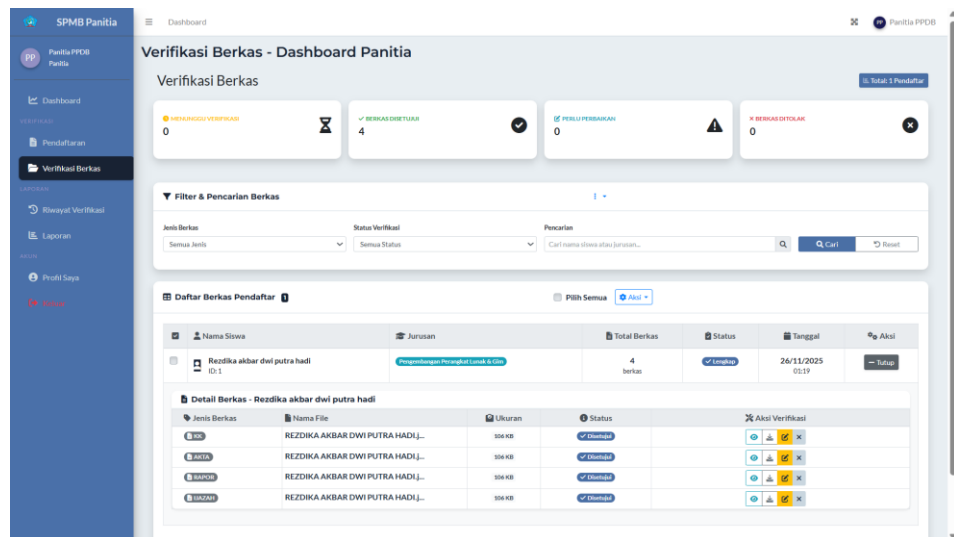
SPMB Panitia

PP Panitia PPDB
Panitia

Dashboard
VERIFIKASI
Pendaftaran
Verifikasi Berkas
LAPORAN
Riwayat Verifikasi
Laporan
AKUN
Profil Saya
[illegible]

Dashboard

Panitia PPDB

Verifikasi Berkas - Dashboard Panitia

Verifikasi Berkas

Total: 1 Pendaftar

MENUNGGU VERIFIKASI
0

BERKAS DISETUJUI
4

PERLU PERBAIKAN
0

BERKAS DITOLAK
0

Filter & Pencarian Berkas

Jenis Berkas
Semua Jenis

Status Verifikasi
Semua Status

Pencarian
Cari nama siswa atau jurusan...

Cari
Reset

Daftar Berkas Pendaftar 1

Pilih Semua
Aksi

| | Nama Siswa | Jurusan | Total Berkas | Status | Tanggal | Aksi |
|---|---|---|---|---|---|---|
| | Rezdika akbar dwi putra hadi ID: 1 | Pengembangan Perangkat Lunak & Gim | 4 berkas | Lengkap | 26/11/2025 01:19 | Tutup |

Detail Berkas - Rezdika akbar dwi putra hadi

| Jenis Berkas | Nama File | Ukuran | Status | Aksi Verifikasi |
|---|---|---|---|---|
| KK | REZDIKA AKBAR DWI PUTRA HADI.j... | 506 KB | Disetujui | |
| AKTA | REZDIKA AKBAR DWI PUTRA HADI.j... | 506 KB | Disetujui | |
| RAPOR | REZDIKA AKBAR DWI PUTRA HADI.j... | 506 KB | Disetujui | |
| IJAZAH | REZDIKA AKBAR DWI PUTRA HADI.j... | 506 KB | Disetujui | |